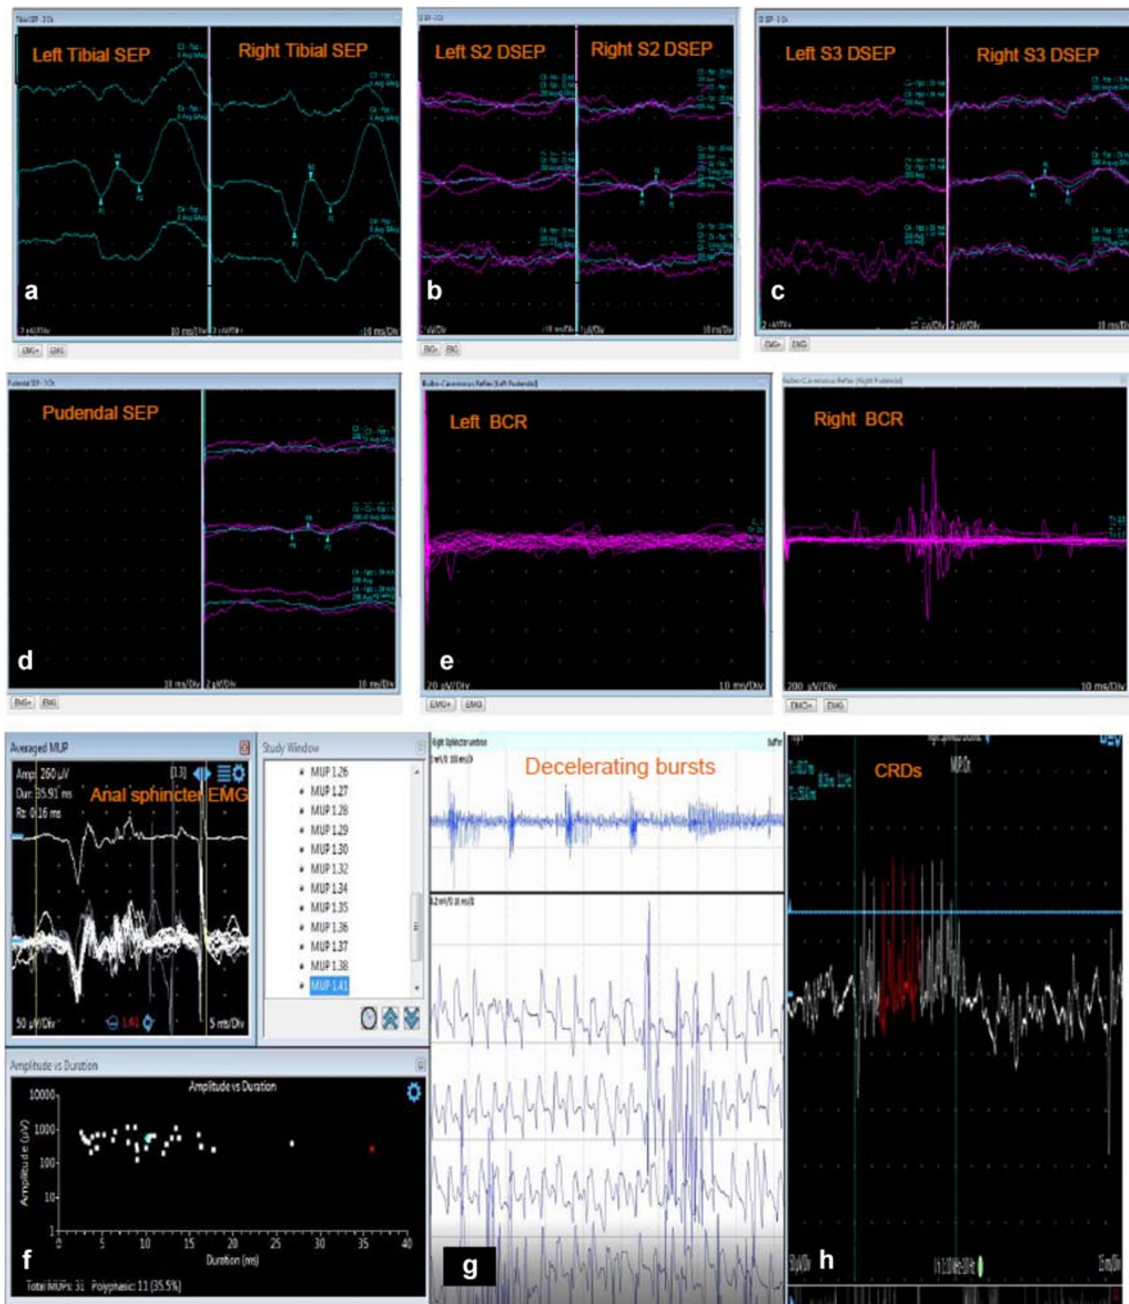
Left Tibial SEP
Right Tibial SEP
a
10 ms/Div
10 ms/Div

Left S2 DSEP
Right S2 DSEP
b
10 ms/Div
10 ms/Div

Left S3 DSEP
Right S3 DSEP
c
10 ms/Div
10 ms/Div

Pudendal SEP
d
10 ms/Div
2 µV/Div
10 ms/Div

Left BCR
e
20 µV/Div
10 ms/Div

Right BCR
200 µV/Div
10 ms/Div

Averaged MUP
Amp: 260 µV
Dur: 35.91 ms
Rt: 0.16 ms
Anal sphincter EMG
50 µV/Div
5 ms/Div

Study Window
MUP 1.26
MUP 1.27
MUP 1.28
MUP 1.29
MUP 1.30
MUP 1.32
MUP 1.34
MUP 1.35
MUP 1.36
MUP 1.37
MUP 1.38
MUP 1.41

Amplitude vs Duration
Amplitude vs Duration
10000
1000
100
10
1
Amplitude (µV)
0 5 10 15 20 25 30 35 40
Duration (ms)
f
Total MUPs: 31 Polyphasic: 11 (35.5%)

Decelerating bursts
g

CRDs
h